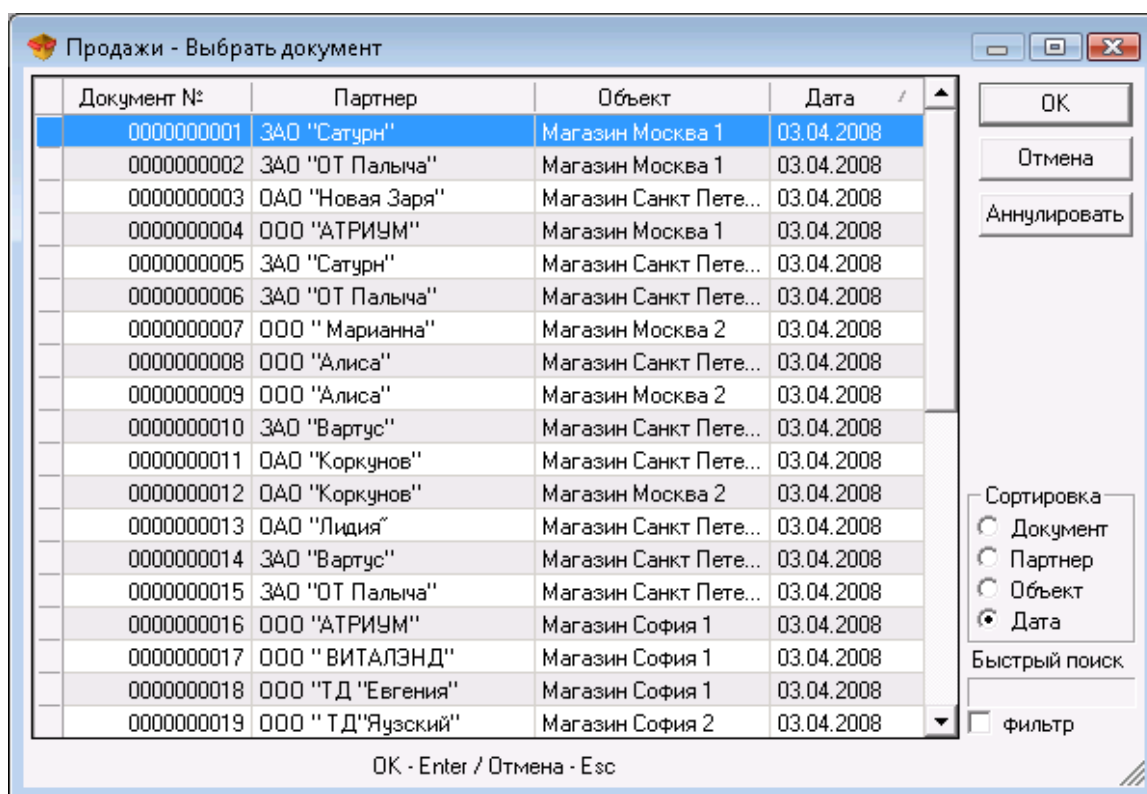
Продажи - Выбрать документ

| Документ № | Партнер | Объект | Дата |
|---|---|---|---|
| 0000000001 | ЗАО "Сатурн" | Магазин Москва 1 | 03.04.2008 |
| 0000000002 | ЗАО "ОТ Палыча" | Магазин Москва 1 | 03.04.2008 |
| 0000000003 | ОАО "Новая Заря" | Магазин Санкт Пете... | 03.04.2008 |
| 0000000004 | ООО "АТРИУМ" | Магазин Москва 1 | 03.04.2008 |
| 0000000005 | ЗАО "Сатурн" | Магазин Санкт Пете... | 03.04.2008 |
| 0000000006 | ЗАО "ОТ Палыча" | Магазин Санкт Пете... | 03.04.2008 |
| 0000000007 | ООО " Марианна" | Магазин Москва 2 | 03.04.2008 |
| 0000000008 | ООО "Алиса" | Магазин Санкт Пете... | 03.04.2008 |
| 0000000009 | ООО "Алиса" | Магазин Москва 2 | 03.04.2008 |
| 0000000010 | ЗАО "Вартус" | Магазин Санкт Пете... | 03.04.2008 |
| 0000000011 | ОАО "Коркунов" | Магазин Санкт Пете... | 03.04.2008 |
| 0000000012 | ОАО "Коркунов" | Магазин Москва 2 | 03.04.2008 |
| 0000000013 | ОАО "Лидия" | Магазин Санкт Пете... | 03.04.2008 |
| 0000000014 | ЗАО "Вартус" | Магазин Санкт Пете... | 03.04.2008 |
| 0000000015 | ЗАО "ОТ Палыча" | Магазин Санкт Пете... | 03.04.2008 |
| 0000000016 | ООО "АТРИУМ" | Магазин София 1 | 03.04.2008 |
| 0000000017 | ООО " ВИТАЛЭНД" | Магазин София 1 | 03.04.2008 |
| 0000000018 | ООО "ТД "Евгения" | Магазин София 1 | 03.04.2008 |
| 0000000019 | ООО " ТД"Яузский" | Магазин София 2 | 03.04.2008 |

OK

Отмена

Аннулировать

Сортировка
Документ
Партнер
Объект
Дата

Быстрый поиск

фильтр

OK - Enter / Отмена - Esc